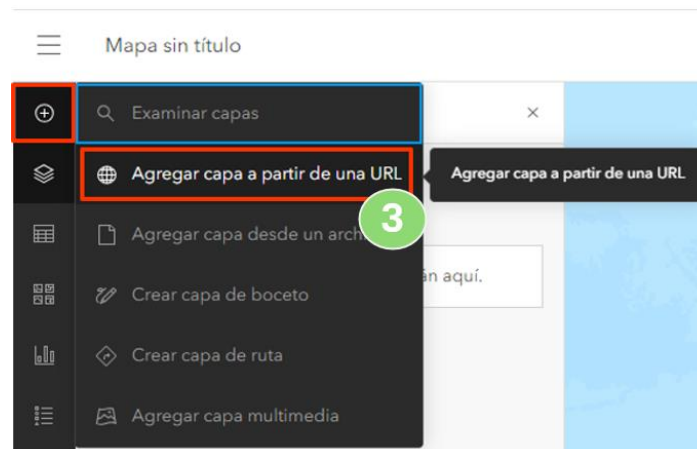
Mapa sin título

Examinar capas

×

Agregar capa a partir de una URL

Agregar capa a partir de una URL

3

Agregar capa desde un arch

án aquí.

Crear capa de boceto

Crear capa de ruta

Agregar capa multimedia